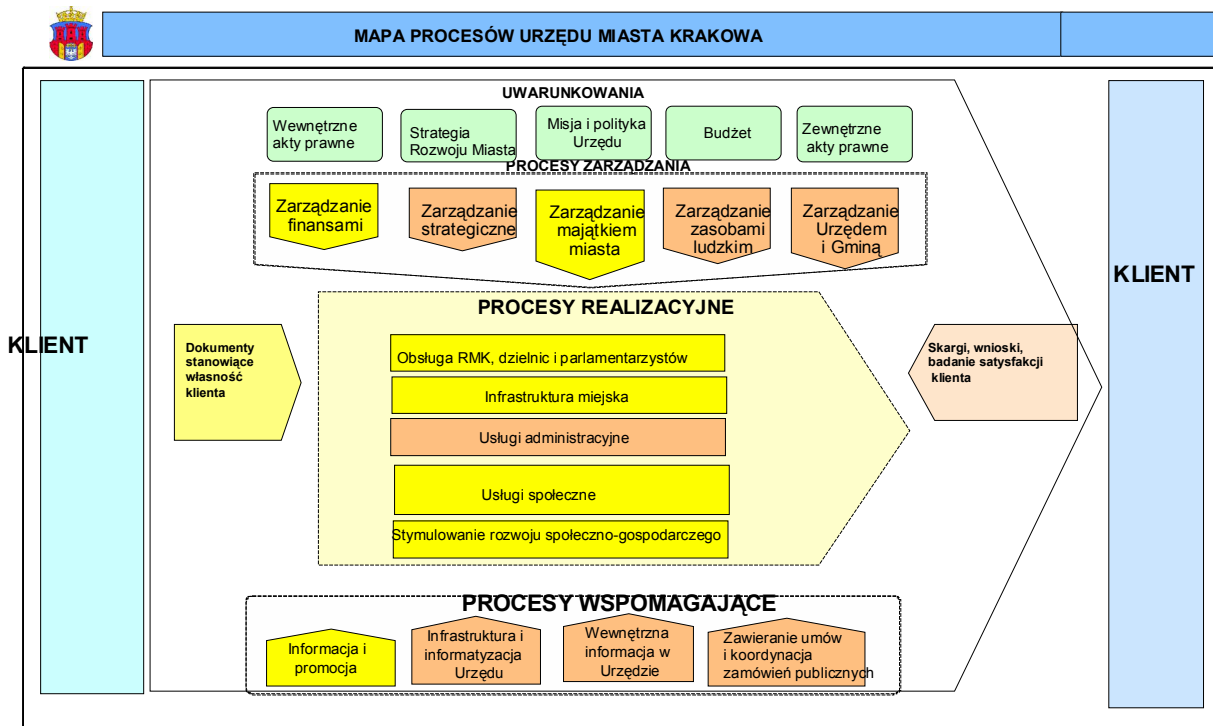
MAPA PROCESÓW URZĘDU MIASTA KRAKOWA

UWARUNKOWANIA

Wewnętrzne akty prawne

Strategia Rozwoju Miasta

Misja i polityka Urzędu

Budżet

Zewnętrzne akty prawne

PROCESY ZARZĄDZANIA

Zarządzanie finansami

Zarządzanie strategiczne

Zarządzanie majątkiem miasta

Zarządzanie zasobami ludzkim

Zarządzanie Urzędem i Gminą

KLIENT

KLIENT

PROCESY REALIZACYJNE

Dokumenty stanowiące własność klienta

Obsługa RMK, dzielnic i parlamentarzystów

Infrastruktura miejska

Usługi administracyjne

Usługi społeczne

Stymulowanie rozwoju społeczno-gospodarczego

Skargi, wnioski, badanie satysfakcji klienta

PROCESY WSPOMAGAJĄCE

Informacja i promocja

Infrastruktura i informatyzacja Urzędu

Wewnętrzna informacja w Urzędzie

Zawieranie umów i koordynacja zamówień publicznych